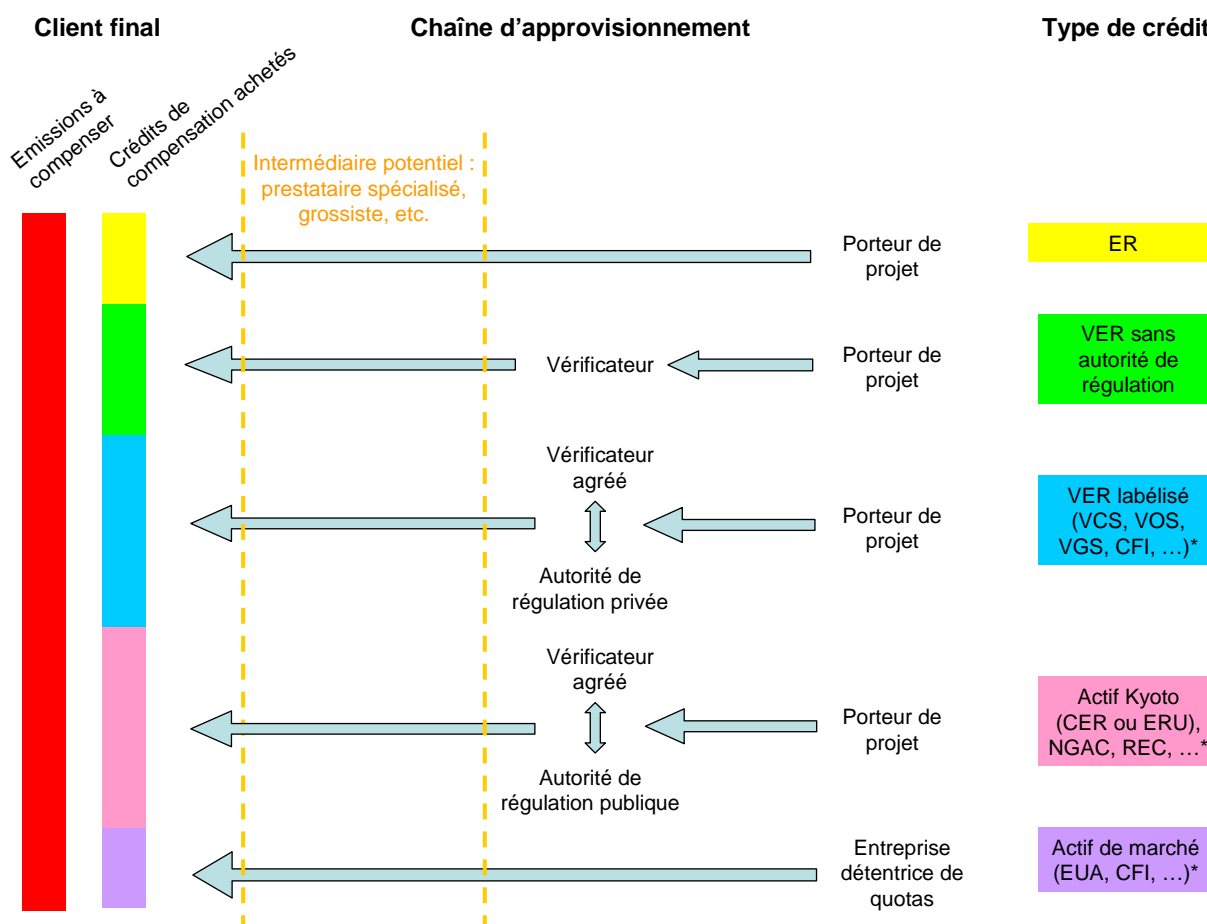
Client final

Chaîne d’approvisionnement

Type de crédit

Emissions à compenser

Crédits de compensation achetés

Intermédiaire potentiel : prestataire spécialisé, grossiste, etc.

Porteur de projet

ER

Vérificateur

Porteur de projet

VER sans autorité de régulation

Vérificateur agréé

Autorité de régulation privée

Porteur de projet

VER labélisé (VCS, VOS, VGS, CFI, …)*

Vérificateur agréé

Autorité de régulation publique

Porteur de projet

Actif Kyoto (CER ou ERU), NGAC, REC, …*

Entreprise détentrice de quotas

Actif de marché (EUA, CFI, …)*